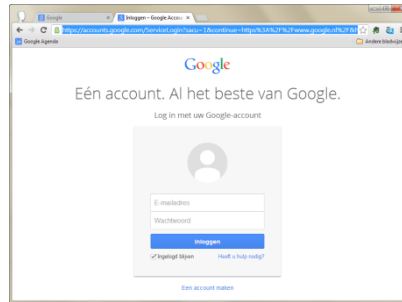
Google
Inloggen – Google Accou
https://accounts.google.com/ServiceLogin?sacu=1&continue=https%3A%2F%2Fwww.google.nl%2F&
Google Agenda
Andere bladwijz

Google

Eén account. Al het beste van Google.

Log in met uw Google-account

E-mailadres
Wachtwoord
Inloggen
Ingelogd blijven
Hulp nodig?

Een account maken